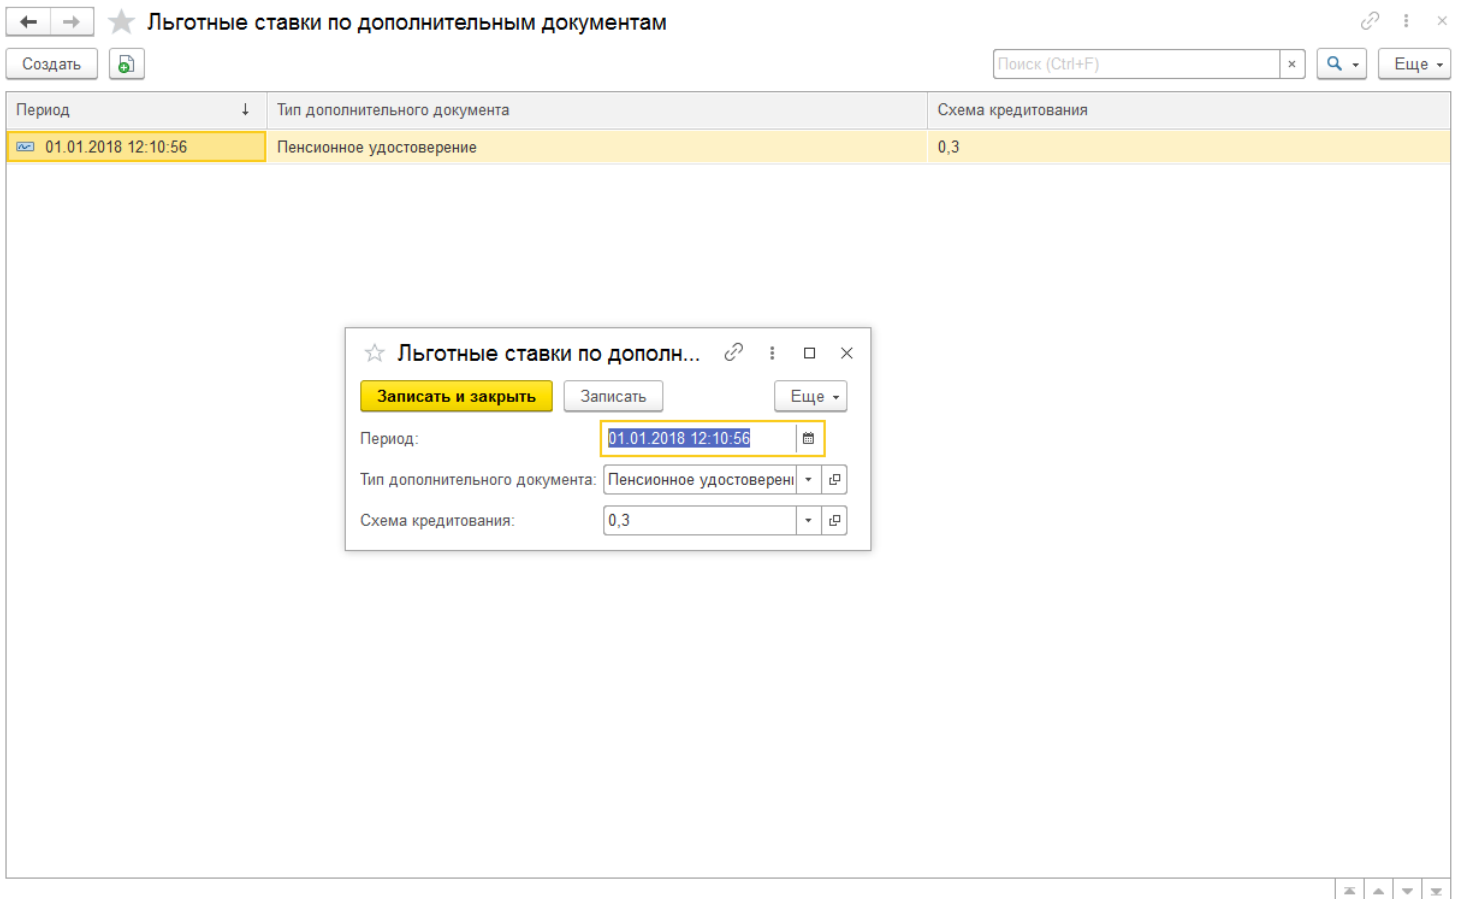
Льготные ставки по дополнительным документам

Создать

Поиск (Ctrl+F) ×

Еще

| Период | Тип дополнительного документа | Схема кредитования |
|---|---|---|
| 01.01.2018 12:10:56 | Пенсионное удостоверение | 0,3 |

Льготные ставки по дополн...

Записать и закрыть

Записать

Еще

Период: 01.01.2018 12:10:56

Тип дополнительного документа: Пенсионное удостоверени

Схема кредитования: 0,3